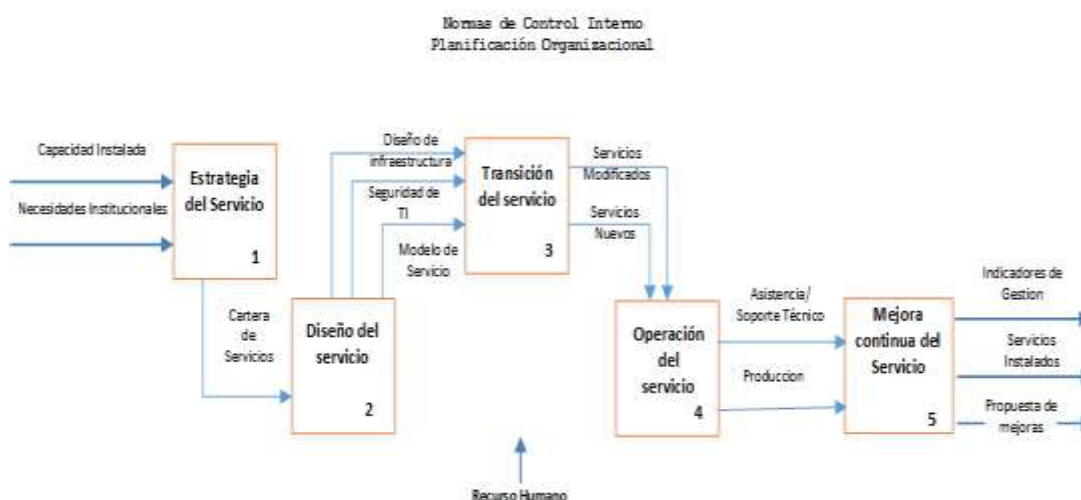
Normas de Control Interno
Planificación Organizacional

Capacidad Instalada

Necesidades Institucionales

Estrategia del Servicio

1

Cartera de Servicios

Diseño de infraestructura

Seguridad de TI

Modelo de Servicio

Diseño del servicio

2

Transición del servicio

3

Servicios Modificados

Servicios Nuevos

Operación del servicio

4

Asistencia/ Soporte Técnico

Produccion

Mejora continua del Servicio

5

Indicadores de Gestion

Servicios Instalados

Propuesta de mejoras

Recurso Humano